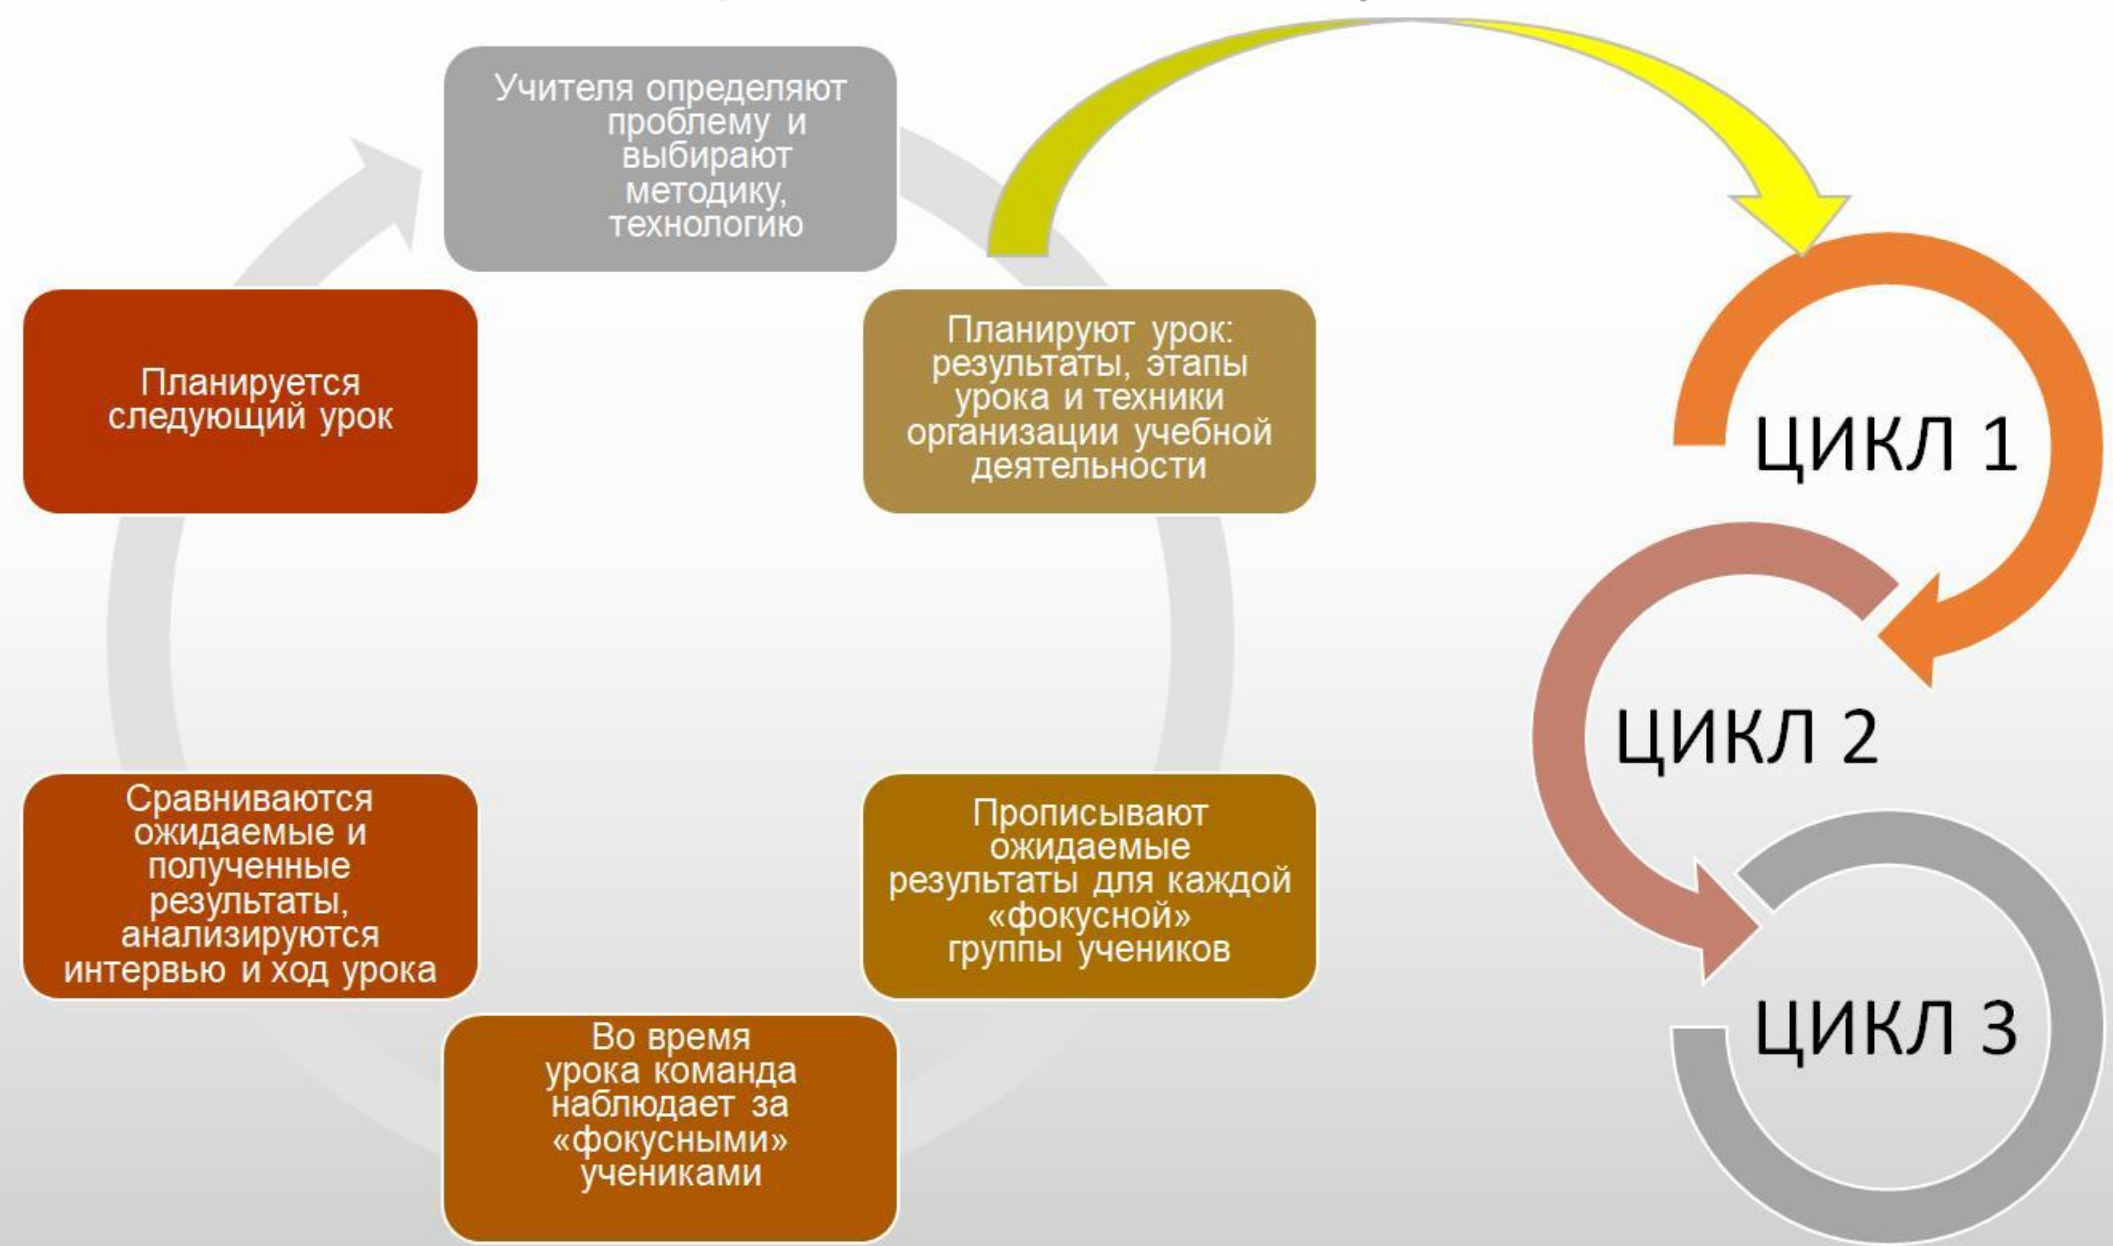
Учителя определяют проблему и выбирают методику, технологию

Планируют урок: результаты, этапы урока и техники организации учебной деятельности

Прописывают ожидаемые результаты для каждой «фокусной» группы учеников

Во время урока команда наблюдает за «фокусными» учениками

Сравниваются ожидаемые и полученные результаты, анализируются интервью и ход урока

Планируется следующий урок

ЦИКЛ 1

ЦИКЛ 2

ЦИКЛ 3